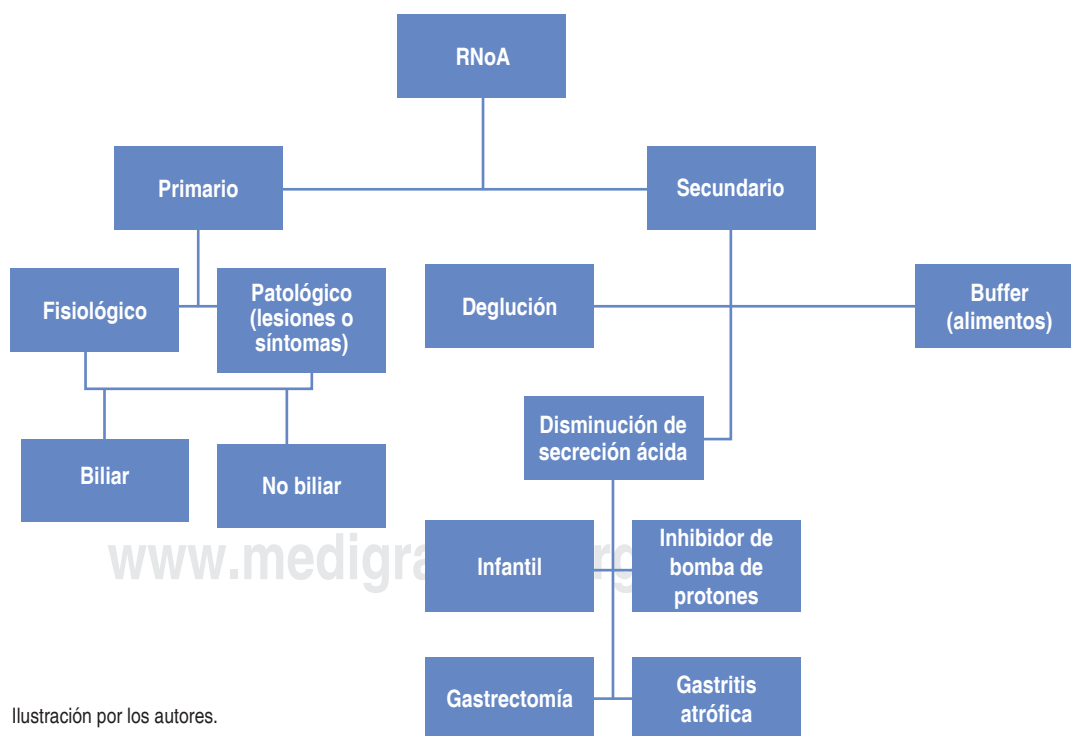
RNoA

Primario

Secundario

Fisiológico

Patológico (lesiones o síntomas)

Deglución

Buffer (alimentos)

Disminución de secreción ácida

Biliar

No biliar

Infantil

Inhibidor de bomba de protones

Gastrectomía

Gastritis atrófica

www.medigra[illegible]rg

Ilustración por los autores.